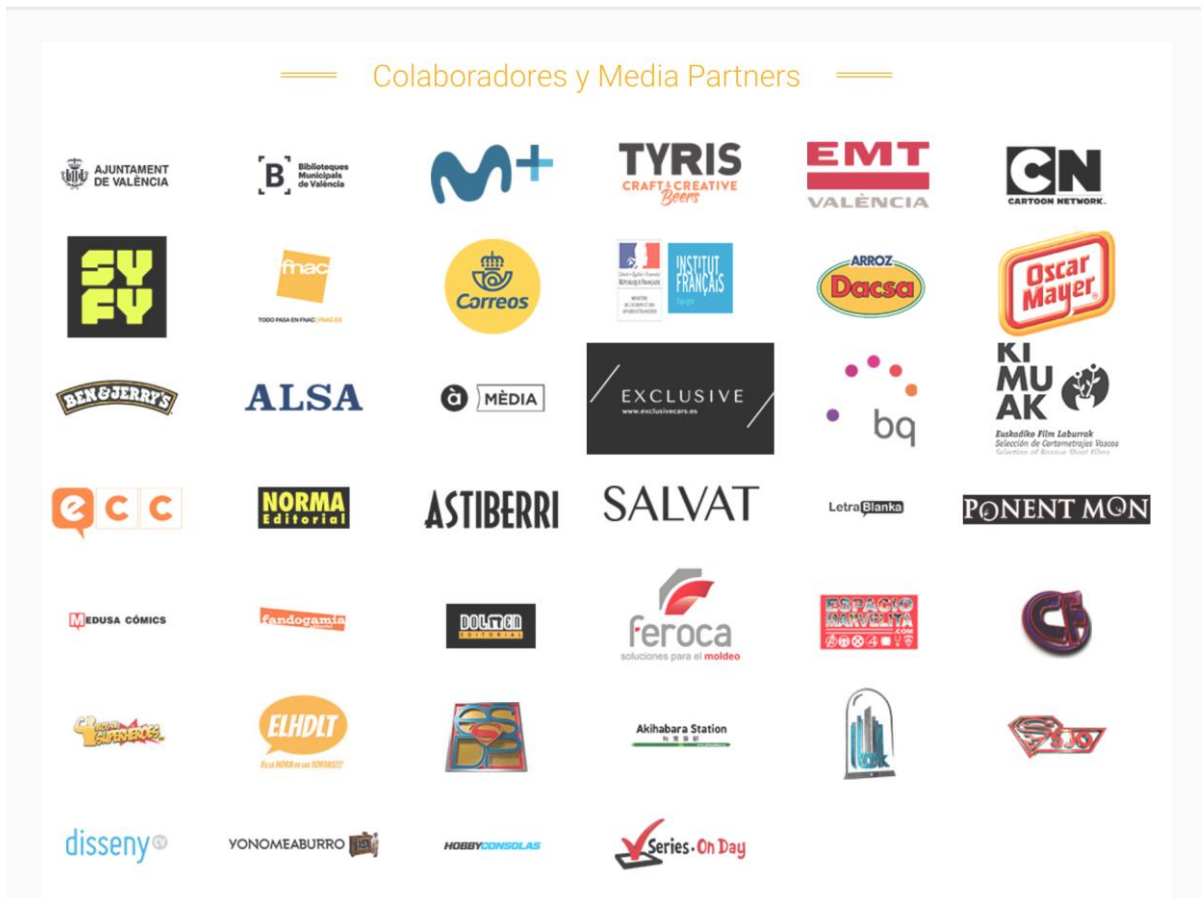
Colaboradores y Media Partners

AJUNTAMENT DE VALÈNCIA

B Biblioteques Municipals de València

M+

TYRIS CRAFT & CREATIVE Beers

EMT VALÈNCIA

CN CARTOON NETWORK

SY FY

fnac
TODO PASA EN FNAC

Correos

INSTITUT FRANÇAIS

ARROZ Dacsa

Oscar Mayer

BEN&JERRY'S

ALSA

à MÈDIA

EXCLUSIVE
www.exclusivecars.es

bq

KI MU AK
Euskadiko Film Laburrak
Selección de Cortometrajes Vascos

ecc

NORMA Editorial

ASTIBERRI

SALVAT

LetraBlanka

PONENT MON

MEDUSA CÓMICS

fandogamia

DOLMEN EDITORIAL

feroca
soluciones para el moldeo

ESPACIO RAKVELTA .COM

SUPERHÉROES

ELHDLT
ES LA HORA DE LAS TORTAS!!!

Akihabara Station

disseny

YONOMEABURRO

HOBBYCONSOLAS

Series On Day